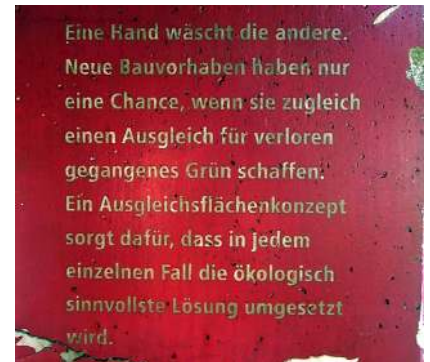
Eine Hand wäscht die andere. Neue Bauvorhaben haben nur eine Chance, wenn sie zugleich einen Ausgleich für verloren gegangenes Grün schaffen. Ein Ausgleichsflächenkonzept sorgt dafür, dass in jedem einzelnen Fall die ökologisch sinnvollste Lösung umgesetzt wird.